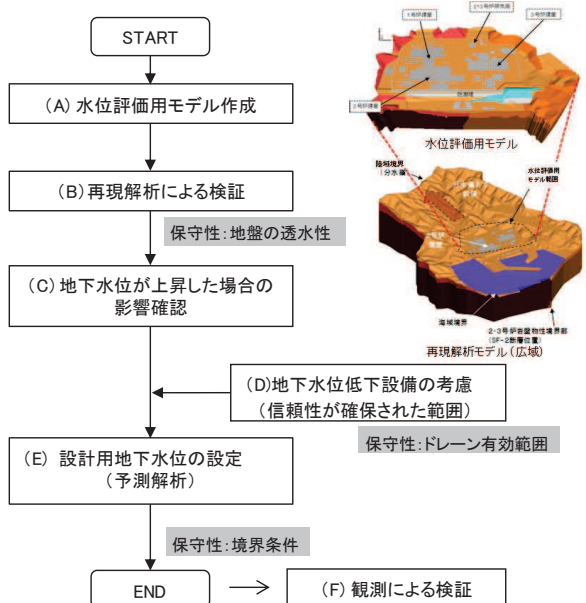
START

(A) 水位評価用モデル作成

(B) 再現解析による検証

保守性:地盤の透水性

(C) 地下水位が上昇した場合の影響確認

(D)地下水位低下設備の考慮(信頼性が確保された範囲)

保守性:ドレーン有効範囲

(E) 設計用地下水位の設定(予測解析)

保守性:境界条件

END

(F) 観測による検証

1号炉建屋

2・3号炉排気筒

3号炉建屋

2号炉建屋

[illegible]

水位評価用モデル

陸域境界(分水嶺)

水位評価用モデル範囲

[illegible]

海域境界

2・3号炉岩盤物性境界部(SF-2断層位置)

再現解析モデル(広域)